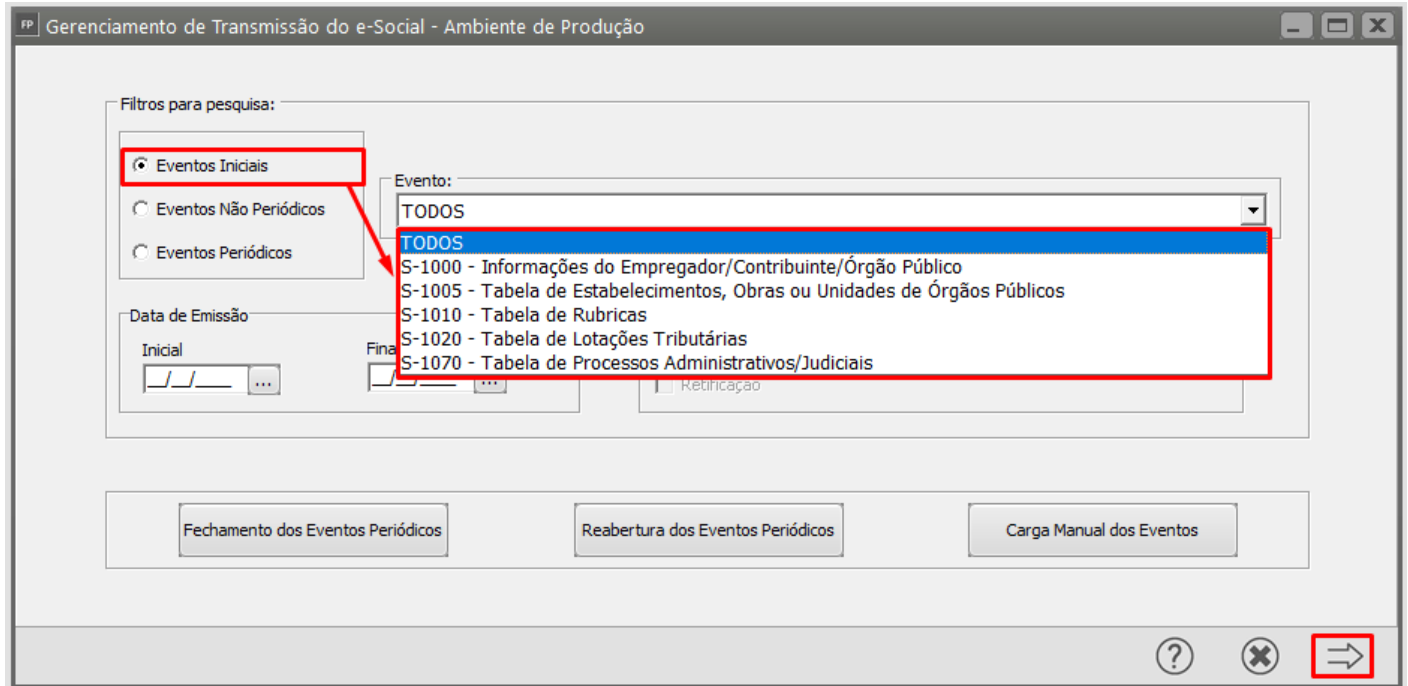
FP Gerenciamento de Transmissão do e-Social - Ambiente de Produção

Filtros para pesquisa:

Eventos Iniciais

Eventos Não Periódicos

Eventos Periódicos

Evento:

TODOS

TODOS
S-1000 - Informações do Empregador/Contribuinte/Órgão Público
S-1005 - Tabela de Estabelecimentos, Obras ou Unidades de Órgãos Públicos
S-1010 - Tabela de Rubricas
S-1020 - Tabela de Lotações Tributárias
S-1070 - Tabela de Processos Administrativos/Judiciais

Data de Emissão

Inicial

__/__/____ ...

Fina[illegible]

...

Retificação

Fechamento dos Eventos Periódicos

Reabertura dos Eventos Periódicos

Carga Manual dos Eventos